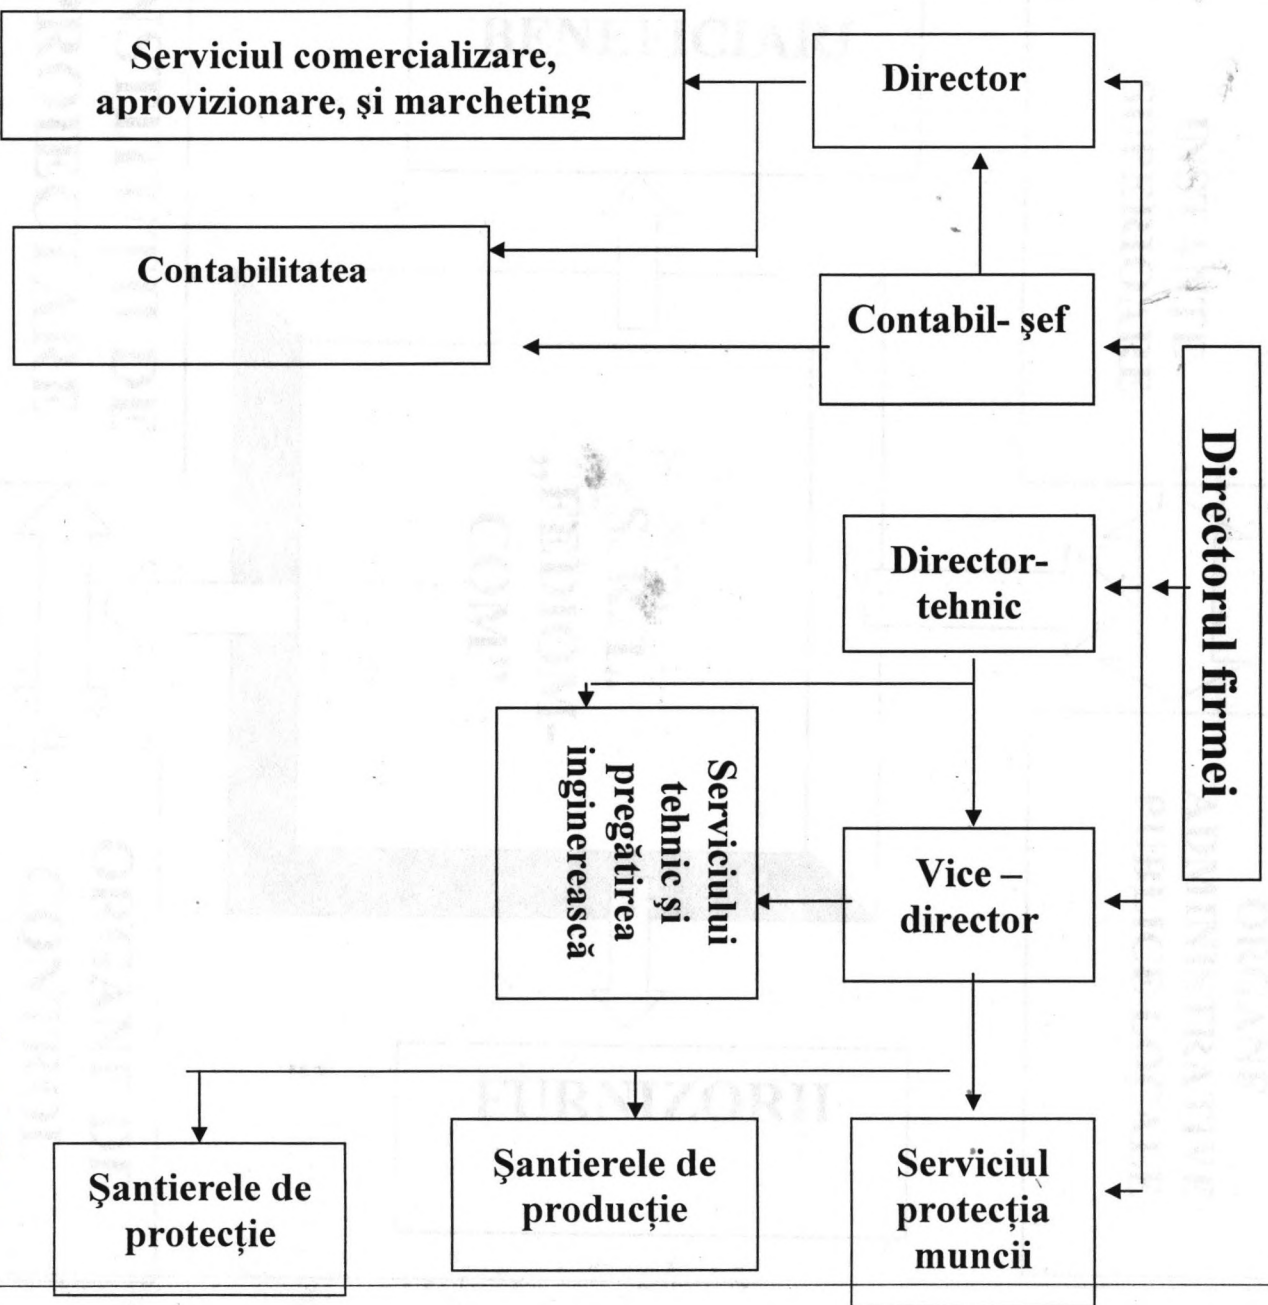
Serviciul comercializare, aprovizionare, şi marcheting

Director

Contabilitatea

Contabil- şef

Directorul firmei

Director-tehnic

Serviciului tehnic şi pregătirea inginerească

Vice – director

Şantierele de protecție

Şantierele de producție

Serviciul protecția muncii